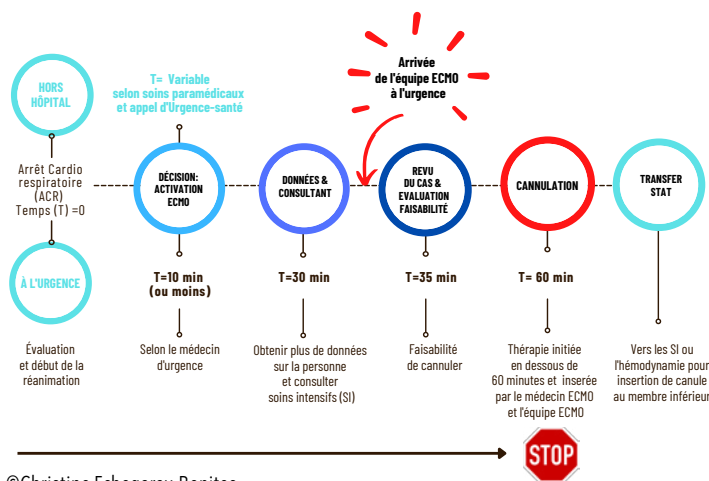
HORS HÔPITAL

T= Variable selon soins paramédicaux et appel d'Urgence-santé

Arrivée de l'équipe ECMO à l'urgence

Arrêt Cardio respiratoire (ACR) Temps (T) =0

À L'URGENCE

Évaluation et début de la réanimation

DÉCISION: ACTIVATION ECMO

T=10 min (ou moins)

Selon le médecin d'urgence

DONNÉES & CONSULTANT

T=30 min

Obtenir plus de données sur la personne et consulter soins intensifs (SI)

REVU DU CAS & EVALUATION FAISABILITÉ

T=35 min

Faisabilité de cannuler

CANNULATION

T= 60 min

Thérapie initiée en dessous de 60 minutes et inserée par le médecin ECMO et l'équipe ECMO

TRANSFER STAT

Vers les SI ou l'hémodynamie pour insertion de canule au membre inférieur

STOP

©Christine Echegaray-Benites